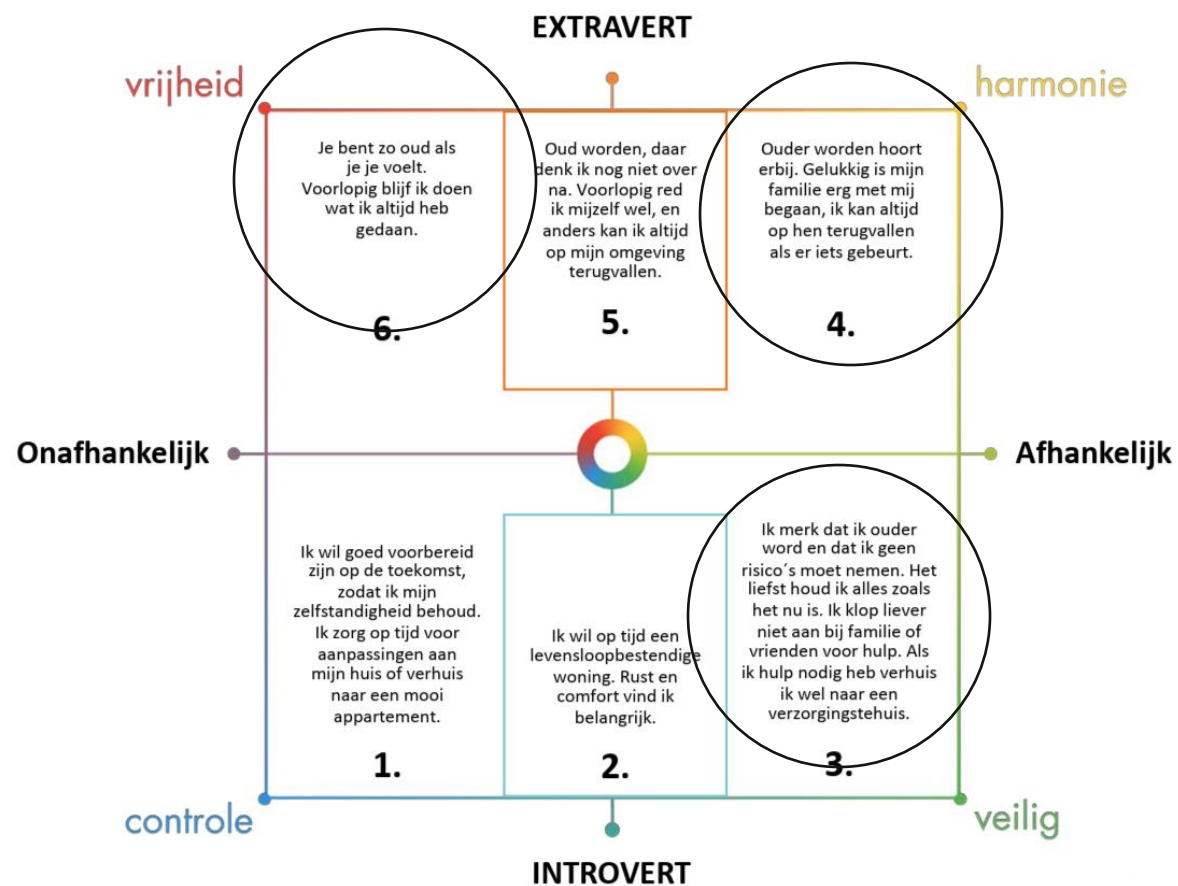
EXTRAVERT

vrijheid

harmonie

Je bent zo oud als je je voelt. Voorlopig blijf ik doen wat ik altijd heb gedaan.

6.

Oud worden, daar denk ik nog niet over na. Voorlopig red ik mijzelf wel, en anders kan ik altijd op mijn omgeving terugvallen.

5.

Ouder worden hoort erbij. Gelukkig is mijn familie erg met mij begaan, ik kan altijd op hen terugvallen als er iets gebeurt.

4.

Onafhankelijk

Afhankelijk

Ik wil goed voorbereid zijn op de toekomst, zodat ik mijn zelfstandigheid behoud. Ik zorg op tijd voor aanpassingen aan mijn huis of verhuis naar een mooi appartement.

1.

Ik wil op tijd een levensloopbestendige woning. Rust en comfort vind ik belangrijk.

2.

Ik merk dat ik ouder word en dat ik geen risico´s moet nemen. Het liefst houd ik alles zoals het nu is. Ik klop liever niet aan bij familie of vrienden voor hulp. Als ik hulp nodig heb verhuis ik wel naar een verzorgingstehuis.

3.

controle

veilig

INTROVERT